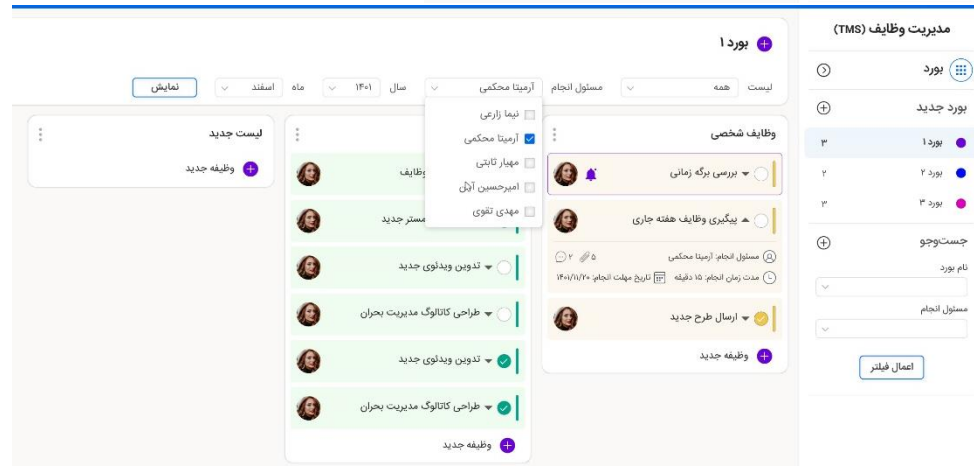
مدیریت وظایف (TMS)

بورد

بورد جدید

بورد ۱ ۳

بورد ۲ ۲

بورد ۳ ۳

جست‌وجو

نام بورد

مسئول انجام

اعمال فیلتر

بورد ۱

لیست همه مسئول انجام آرمیتا محکمی سال ۱۴۰۱ ماه اسفند نمایش

نیما زارعی
آرمیتا محکمی
مهیار تابتی
امیرحسین آیل
مهدی تقوی

وظایف شخصی

بررسی برگه زمانی

پیگیری وظایف هفته جاری

مسئول انجام: آرمیتا محکمی ۵ ۲

مدت زمان انجام: ۱۵ دقیقه تاریخ مهلت انجام: ۱۴۰۱/۱۱/۲۰

ارسال طرح جدید

وظیفه جدید

وظایف

مستر جدید

تدوین ویدئوی جدید

طراحی کاتالوگ مدیریت بحران

تدوین ویدئوی جدید

طراحی کاتالوگ مدیریت بحران

وظیفه جدید

لیست جدید

وظیفه جدید